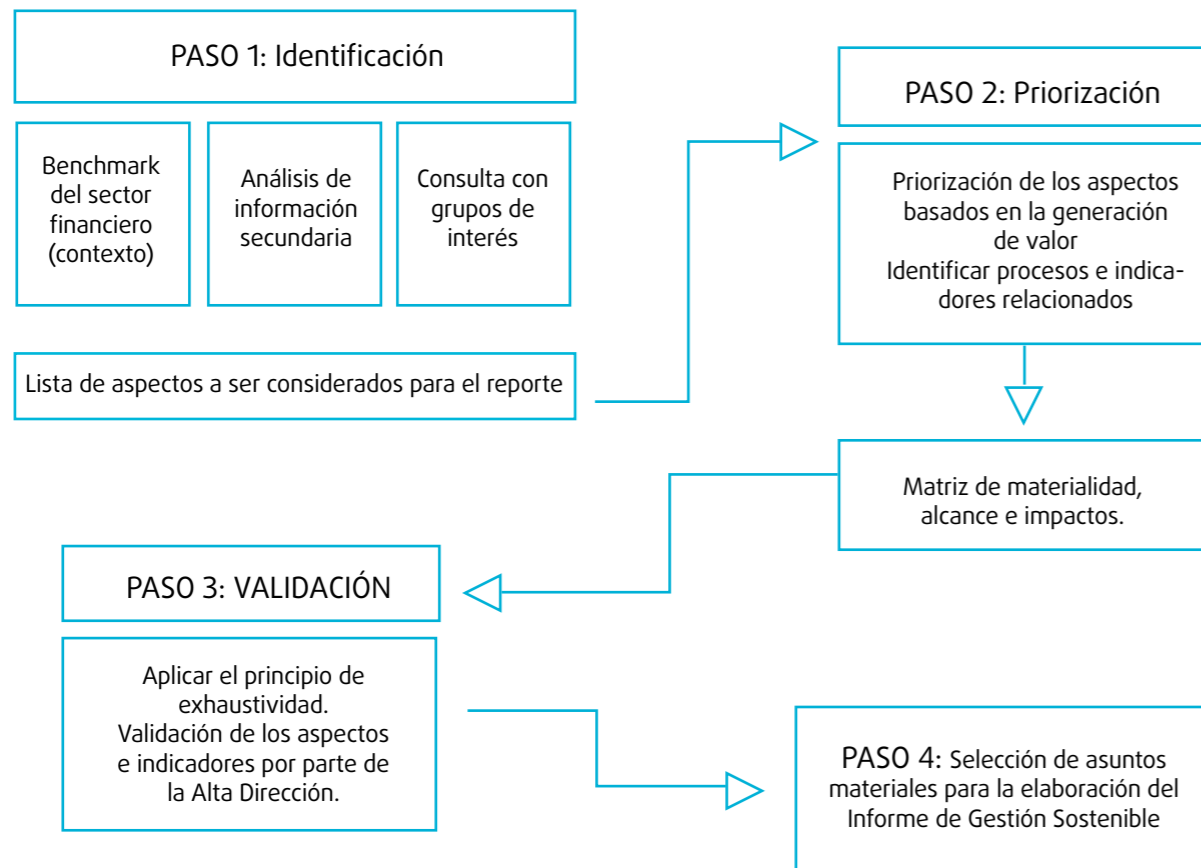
PASO 1: Identificación

Benchmark del sector financiero (contexto)

Análisis de información secundaria

Consulta con grupos de interés

Lista de aspectos a ser considerados para el reporte

PASO 2: Priorización

Priorización de los aspectos basados en la generación de valor
Identificar procesos e indicadores relacionados

Matriz de materialidad, alcance e impactos.

PASO 3: VALIDACIÓN

Aplicar el principio de exhaustividad.
Validación de los aspectos e indicadores por parte de la Alta Dirección.

PASO 4: Selección de asuntos materiales para la elaboración del Informe de Gestión Sostenible